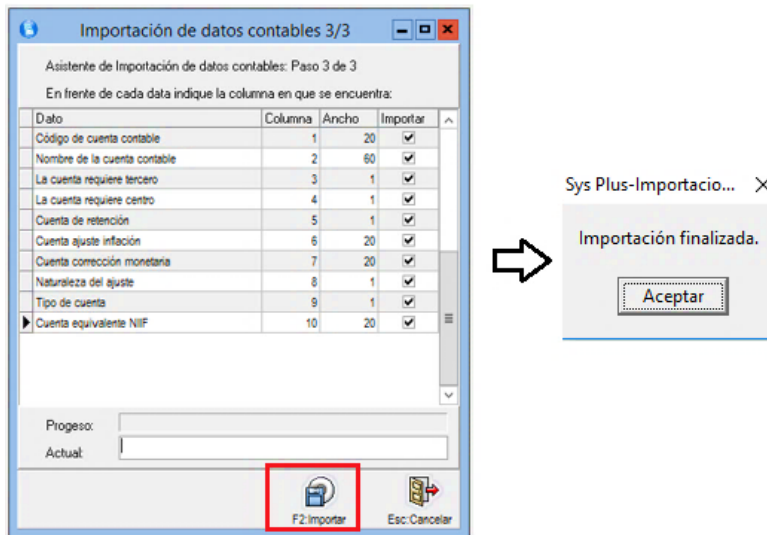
Importación de datos contables 3/3

Asistente de Importación de datos contables: Paso 3 de 3

En frente de cada data indique la columna en que se encuentra:

| Dato | Columna | Ancho | Importar |
|---|---|---|---|
| Código de cuenta contable | 1 | 20 | ✔ |
| Nombre de la cuenta contable | 2 | 60 | ✔ |
| La cuenta requiere tercero | 3 | 1 | ✔ |
| La cuenta requiere centro | 4 | 1 | ✔ |
| Cuenta de retención | 5 | 1 | ✔ |
| Cuenta ajuste inflación | 6 | 20 | ✔ |
| Cuenta corrección monetaria | 7 | 20 | ✔ |
| Naturaleza del ajuste | 8 | 1 | ✔ |
| Tipo de cuenta | 9 | 1 | ✔ |
| Cuenta equivalente NIIF | 10 | 20 | ✔ |

Progeso:

Actual:

F2:Importar

Esc:Cancelar

Sys Plus-Importacio... ✕

Importación finalizada.

Aceptar